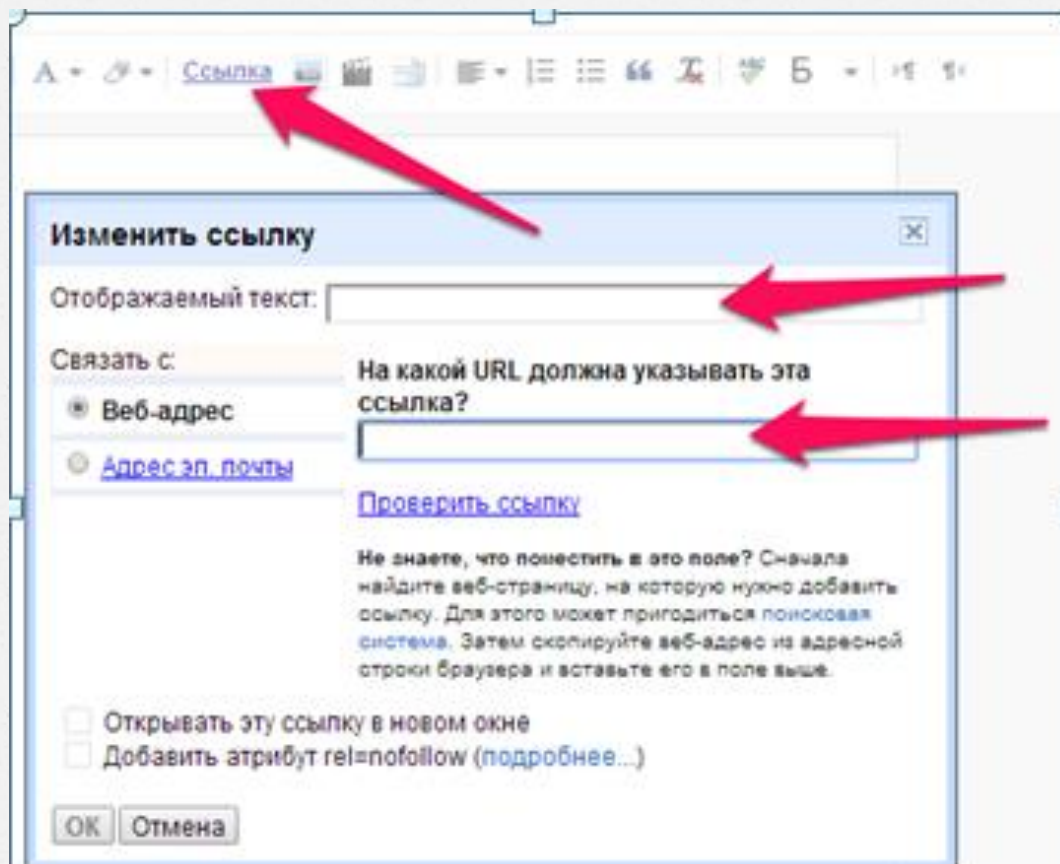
A Ссылка Б

Изменить ссылку

Отображаемый текст:

Связать с:

Веб-адрес

Адрес эл. почты

На какой URL должна указывать эта ссылка?

Проверить ссылку

Не знаете, что поместить в это поле? Сначала найдите веб-страницу, на которую нужно добавить ссылку. Для этого может пригодиться поисковая система. Затем скопируйте веб-адрес из адресной строки браузера и вставьте его в поле выше.

Открывать эту ссылку в новом окне

Добавить атрибут rel=nofollow (подробнее...)

ОК Отмена